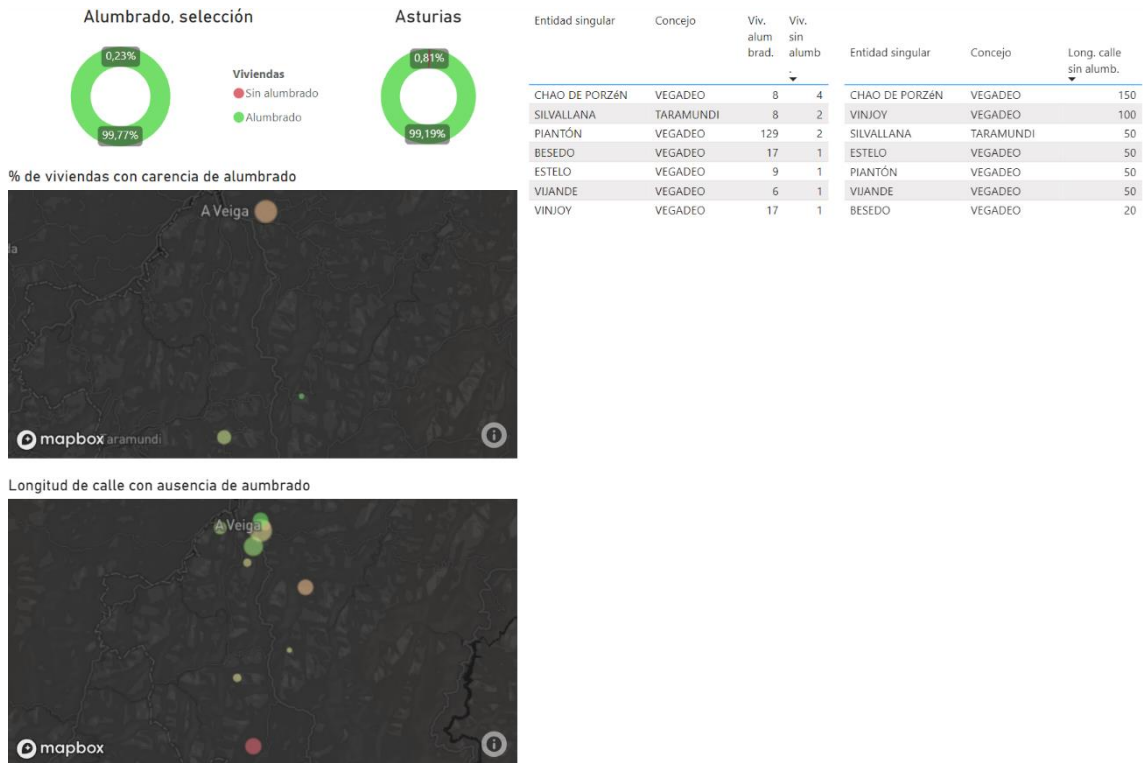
Alumbrado, selección

0,23%

99,77%

Viviendas
Sin alumbrado
Alumbrado

Asturias

0,81%

99,19%

% de viviendas con carencia de alumbrado

A Veiga

da

mapbox aramundi

Longitud de calle con ausencia de aumbrado

A Veiga

mapbox

| Entidad singular | Concejo | Viv. alum brad. | Viv. sin alumb |
|---|---|---|---|
| CHAO DE PORZéN | VEGADEO | 8 | 4 |
| SILVALLANA | TARAMUNDI | 8 | 2 |
| PIANTÓN | VEGADEO | 129 | 2 |
| BESEDO | VEGADEO | 17 | 1 |
| ESTELO | VEGADEO | 9 | 1 |
| VIJANDE | VEGADEO | 6 | 1 |
| VINJOY | VEGADEO | 17 | 1 |

| Entidad singular | Concejo | Long. calle sin alumb. |
|---|---|---|
| CHAO DE PORZéN | VEGADEO | 150 |
| VINJOY | VEGADEO | 100 |
| SILVALLANA | TARAMUNDI | 50 |
| ESTELO | VEGADEO | 50 |
| PIANTÓN | VEGADEO | 50 |
| VIJANDE | VEGADEO | 50 |
| BESEDO | VEGADEO | 20 |